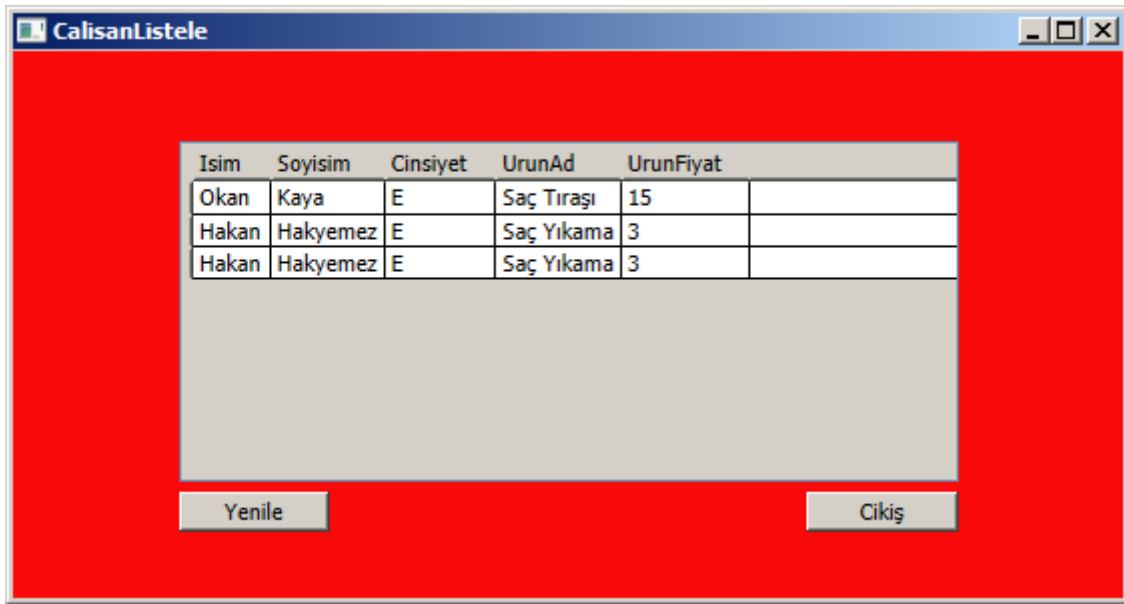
CalisanListele

| Isim | Soyisim | Cinsiyet | UrunAd | UrunFiyat |
|---|---|---|---|---|
| Okan | Kaya | E | Saç Tıraşı | 15 |
| Hakan | Hakyemez | E | Saç Yıkama | 3 |
| Hakan | Hakyemez | E | Saç Yıkama | 3 |

Yenile

Cikiş